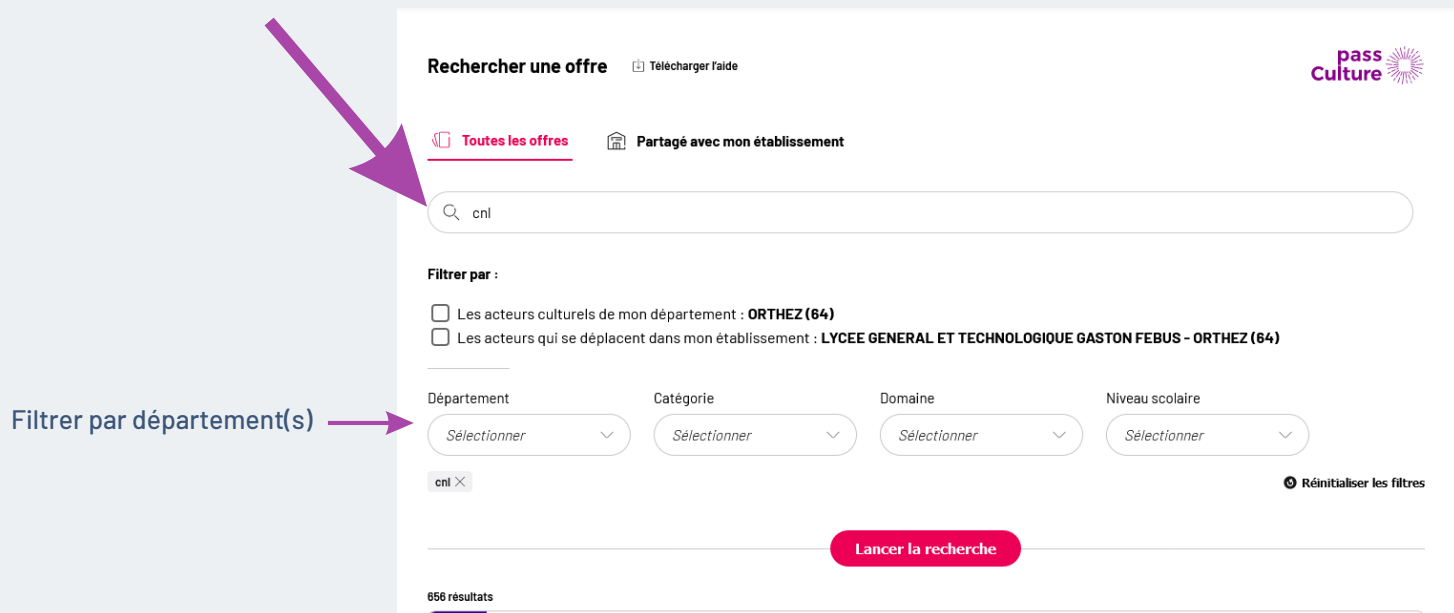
Rechercher une offre

Télécharger l'aide

pass Culture

Toutes les offres

Partagé avec mon établissement

cnl

Filtrer par :

Les acteurs culturels de mon département : ORTHEZ (64)

Les acteurs qui se déplacent dans mon établissement : LYCEE GENERAL ET TECHNOLOGIQUE GASTON FEBUS - ORTHEZ (64)

Filtrer par département(s)

| Département | Catégorie | Domaine | Niveau scolaire |
|---|---|---|---|
| Sélectionner | Sélectionner | Sélectionner | Sélectionner |

cnl

Réinitialiser les filtres

Lancer la recherche

656 résultats